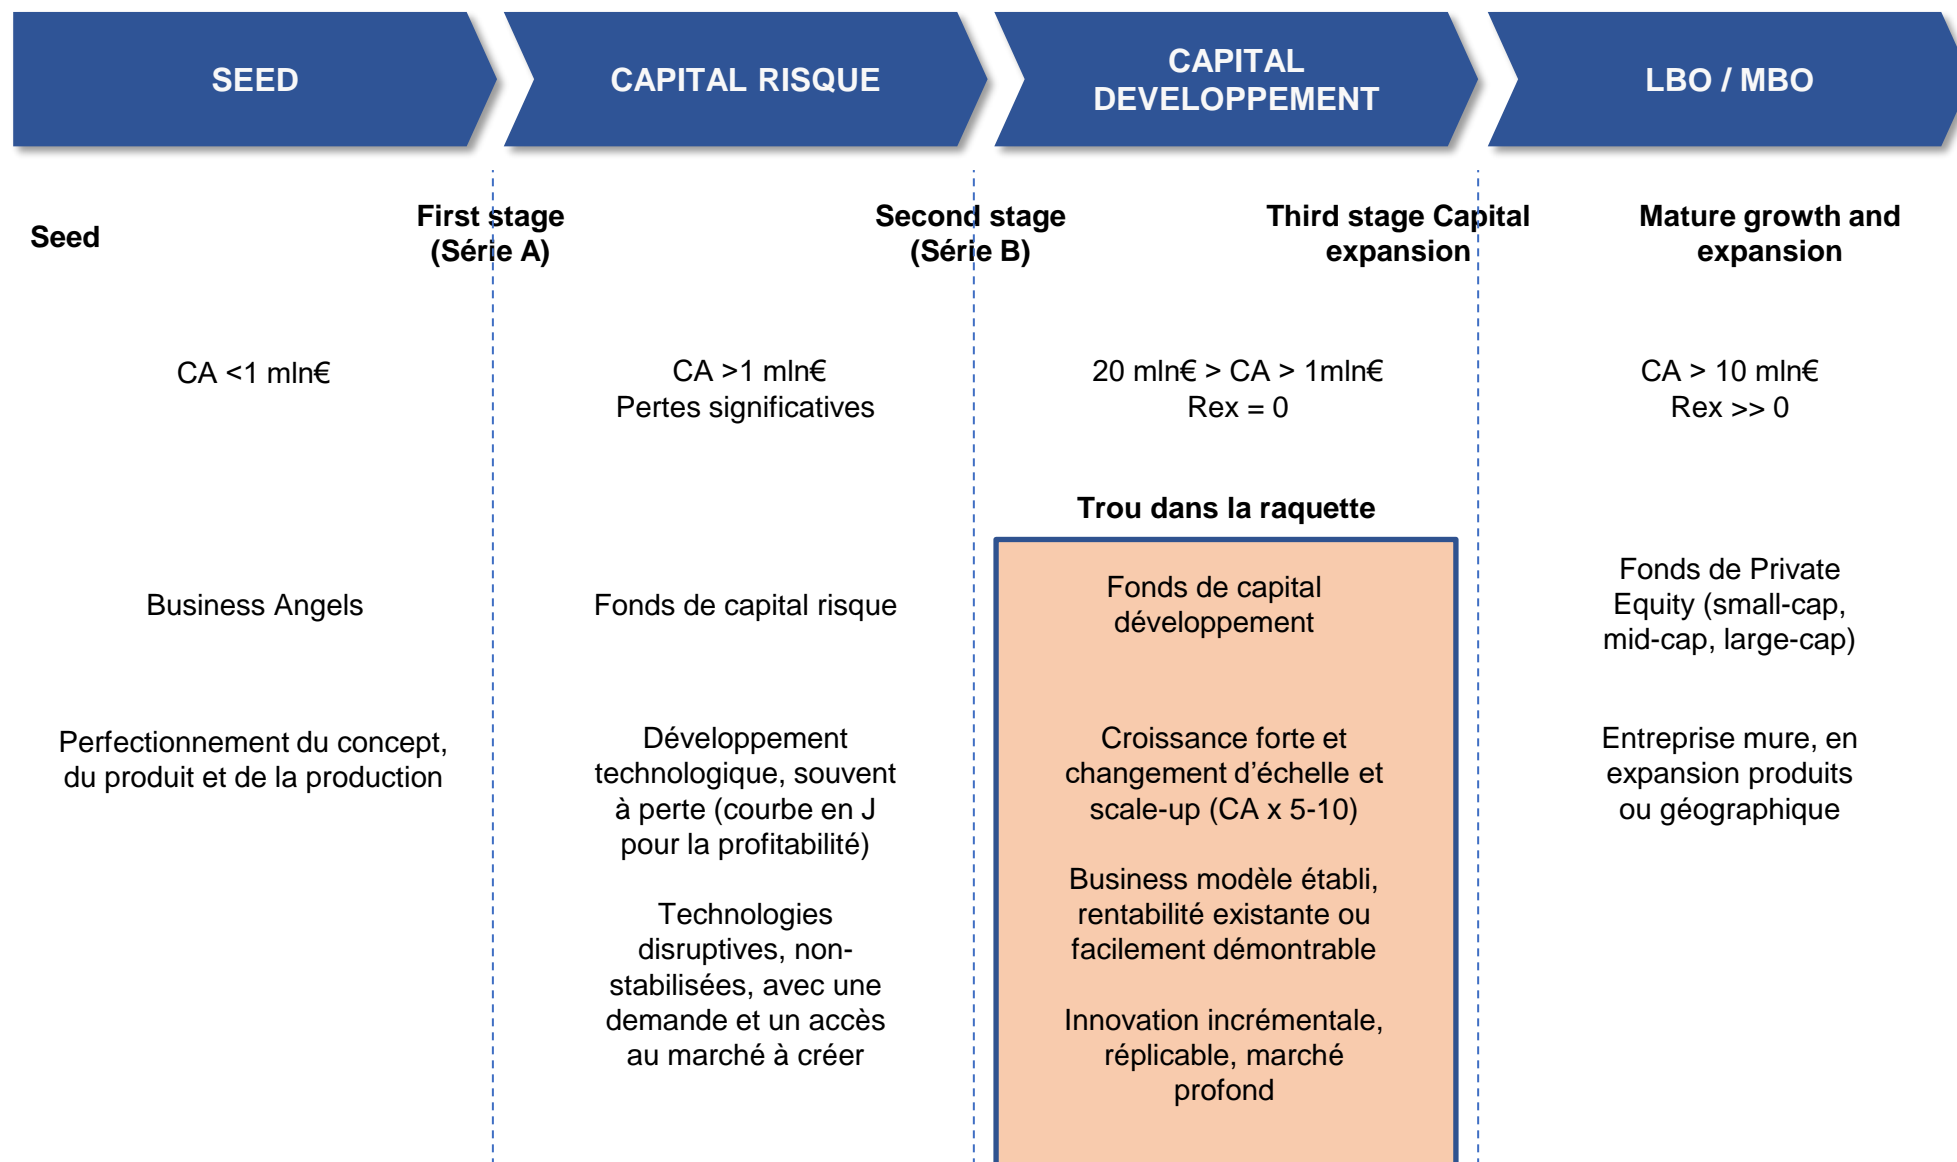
SEED

CAPITAL RISQUE

CAPITAL DEVELOPPEMENT

LBO / MBO

Seed

First stage (Série A)

Second stage (Série B)

Third stage Capital expansion

Mature growth and expansion

CA <1 mln€

CA >1 mln€
Pertes significatives

20 mln€ > CA > 1mln€
Rex = 0

CA > 10 mln€
Rex >> 0

Trou dans la raquette

Business Angels

Fonds de capital risque

Fonds de capital développement

Fonds de Private Equity (small-cap, mid-cap, large-cap)

Perfectionnement du concept, du produit et de la production

Développement technologique, souvent à perte (courbe en J pour la profitabilité)

Technologies disruptives, non-stabilisées, avec une demande et un accès au marché à créer

Croissance forte et changement d'échelle et scale-up (CA x 5-10)

Business modèle établi, rentabilité existante ou facilement démontrable

Innovation incrémentale, réplicable, marché profond

Entreprise mure, en expansion produits ou géographique